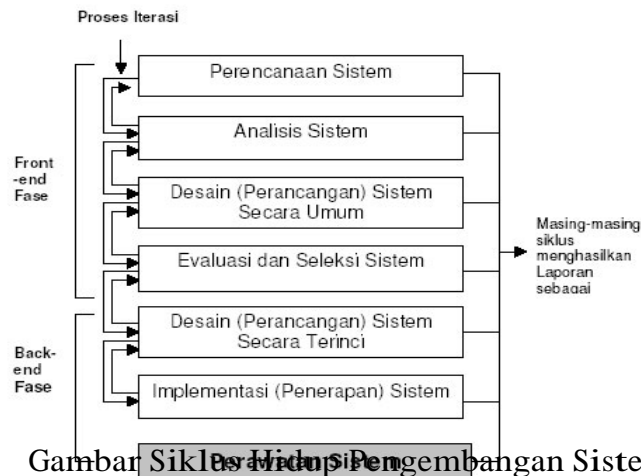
Proses Iterasi

Perencanaan Sistem

Analisis Sistem

Desain (Perancangan) Sistem Secara Umum

Evaluasi dan Seleksi Sistem

Desain (Perancangan) Sistem Secara Terinci

Implementasi (Penerapan) Sistem

Front -end Fase

Back- end Fase

Masing-masing siklus menghasilkan Laporan sebagai

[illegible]

Gambar Siklus Hidup Pengembangan Siste